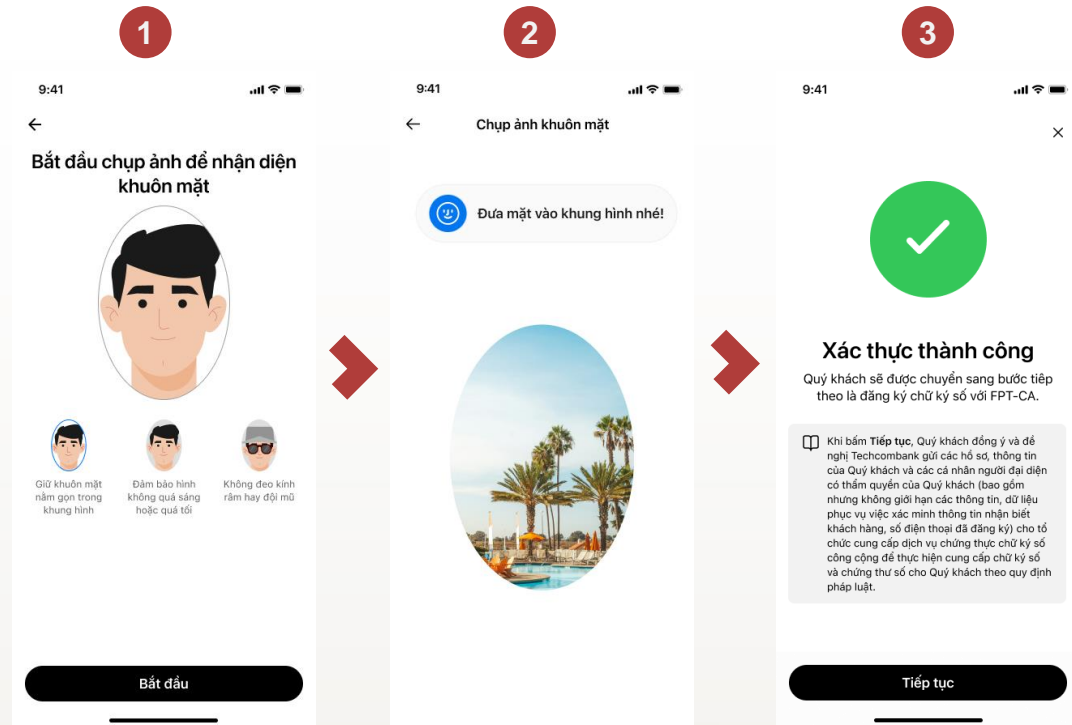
1

9:41

Bắt đầu chụp ảnh để nhận diện khuôn mặt

Giữ khuôn mặt nằm gọn trong khung hình

Đảm bảo hình không quá sáng hoặc quá tối

Không đeo kính râm hay đội mũ

Bắt đầu

2

9:41

Chụp ảnh khuôn mặt

Đưa mặt vào khung hình nhé!

3

9:41

Xác thực thành công

Quý khách sẽ được chuyển sang bước tiếp theo là đăng ký chữ ký số với FPT-CA.

Khi bấm **Tiếp tục**, Quý khách đồng ý và đề nghị Techcombank gửi các hồ sơ, thông tin của Quý khách và các cá nhân người đại diện có thẩm quyền của Quý khách (bao gồm nhưng không giới hạn các thông tin, dữ liệu phục vụ việc xác minh thông tin nhận biết khách hàng, số điện thoại đã đăng ký) cho tổ chức cung cấp dịch vụ chứng thực chữ ký số công cộng để thực hiện cung cấp chữ ký số và chứng thư số cho Quý khách theo quy định pháp luật.

Tiếp tục